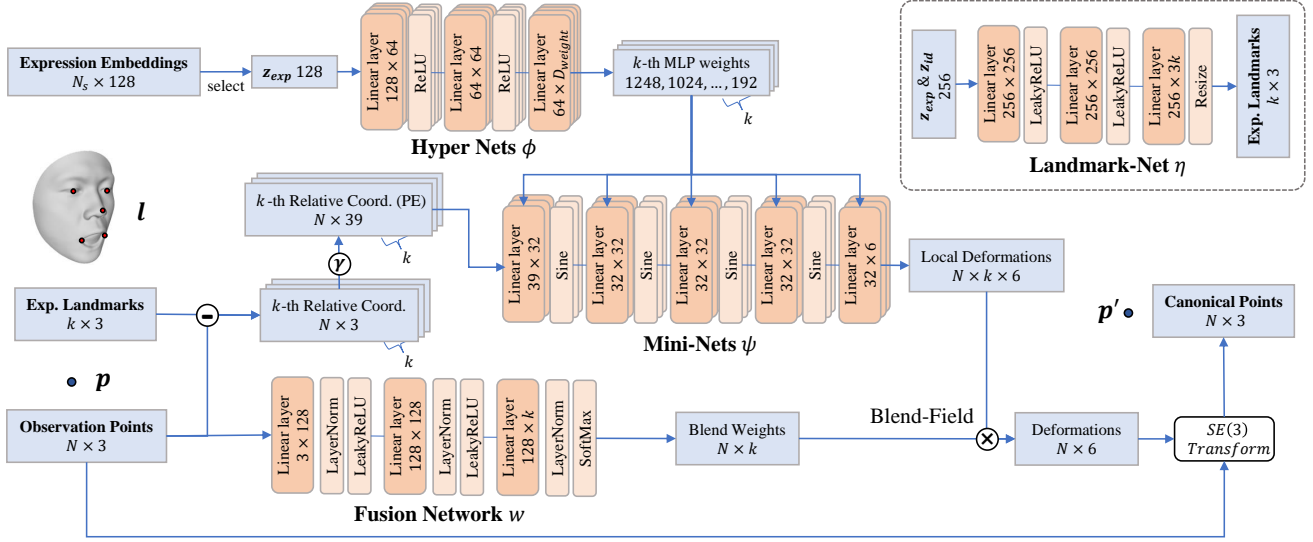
Expression Embeddings
$N_s \times 128$

select

$z_{exp}$ 128

Linear layer $128 \times 64$

ReLU

Linear layer $64 \times 64$

ReLU

Linear layer $64 \times D_{weight}$

$k$-th MLP weights
1248, 1024, …, 192

$k$

Hyper Nets $\phi$

$z_{exp}$ & $z_{id}$ 256

Linear layer $256 \times 256$

LeakyReLU

Linear layer $256 \times 256$

LeakyReLU

Linear layer $256 \times 3k$

Resize

Exp. Landmarks $k \times 3$

Landmark-Net $\eta$

$l$

$k$-th Relative Coord. (PE)
$N \times 39$

$k$

$\gamma$

Linear layer $39 \times 32$

Sine

Linear layer $32 \times 32$

Sine

Linear layer $32 \times 32$

Sine

Linear layer $32 \times 32$

Sine

Linear layer $32 \times 6$

Local Deformations
$N \times k \times 6$

Exp. Landmarks
$k \times 3$

$k$-th Relative Coord.
$N \times 3$

$k$

Mini-Nets $\psi$

$p'$

Canonical Points
$N \times 3$

$p$

Observation Points
$N \times 3$

Linear layer $3 \times 128$

LayerNorm

LeakyReLU

Linear layer $128 \times 128$

LayerNorm

LeakyReLU

Linear layer $128 \times k$

LayerNorm

SoftMax

Blend Weights
$N \times k$

Blend-Field

Deformations
$N \times 6$

$SE(3)$
Transform

Fusion Network $w$